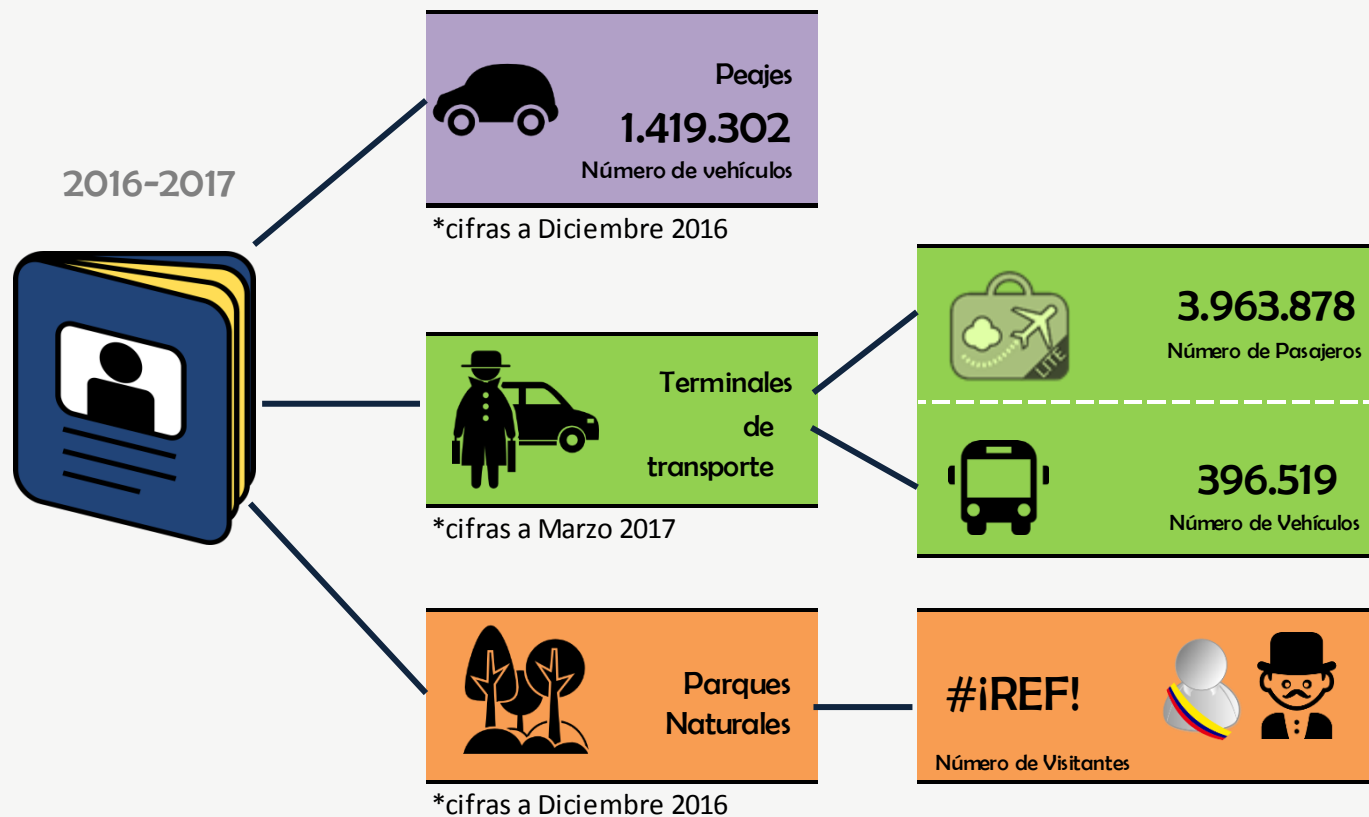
2016-2017

Peajes
1.419.302
Número de vehículos
*cifras a Diciembre 2016

Terminales de transporte
*cifras a Marzo 2017

LITE
3.963.878
Número de Pasajeros

396.519
Número de Vehículos

Parques Naturales
*cifras a Diciembre 2016

#¡REF!
Número de Visitantes